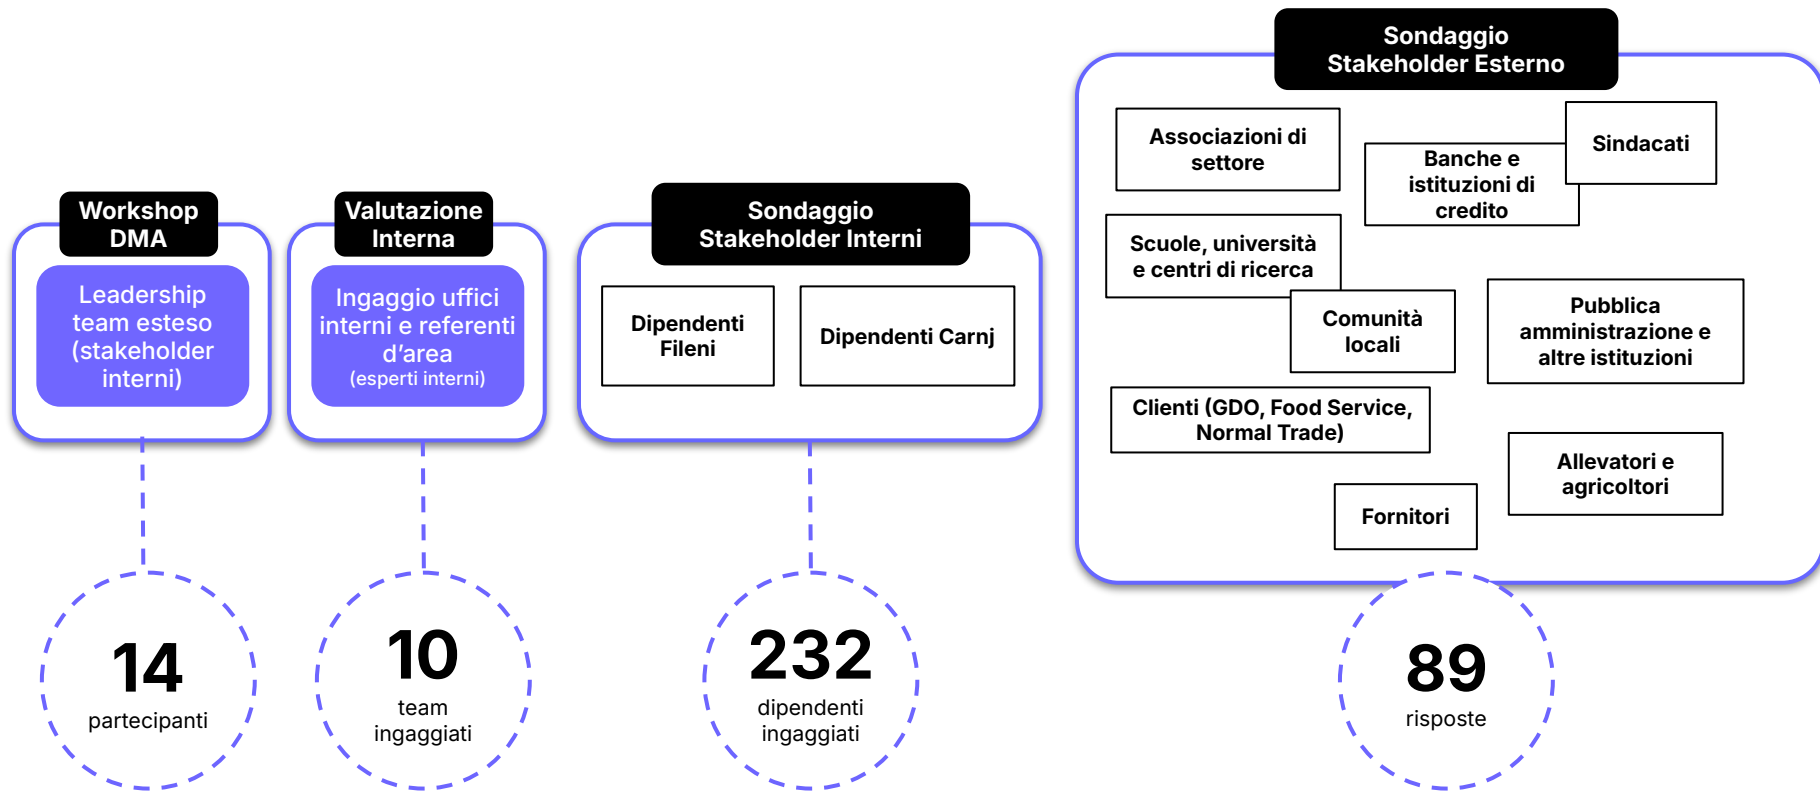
Workshop DMA

Leadership team esteso (stakeholder interni)

14
partecipanti

Valutazione Interna

Ingaggio uffici interni e referenti d'area
(esperti interni)

10
team ingaggiati

Sondaggio Stakeholder Interni

Dipendenti Fileni

Dipendenti Carnj

232
dipendenti ingaggiati

Sondaggio Stakeholder Esterno

Associazioni di settore

Banche e istituzioni di credito

Sindacati

Scuole, università e centri di ricerca

Comunità locali

Pubblica amministrazione e altre istituzioni

Clienti (GDO, Food Service, Normal Trade)

Allevatori e agricoltori

Fornitori

89
risposte